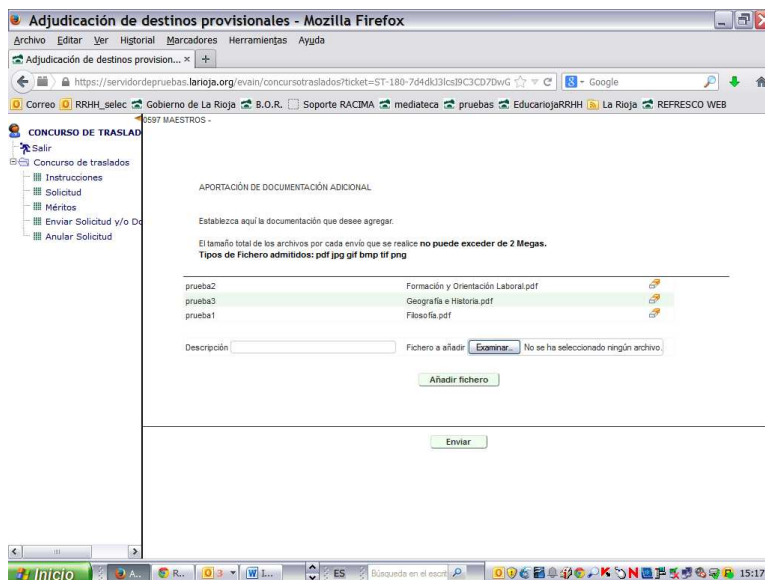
Adjudicación de destinos provisionales - Mozilla Firefox

Archivo Editar Ver Historial Marcadores Herramientas Ayuda

Adjudicación de destinos provision... × +

https://servidordepruebas.larioja.org/evain/concursotraslados?ticket=ST-180-7d4dkJ3lcsI9C3CD7DwG

Google

Correo RRHH_selec Gobierno de La Rioja B.O.R. Soporte RACIMA mediateca pruebas EducariojaRRHH La Rioja REFRESCO WEB

CONCURSO DE TRASLAD

Salir

Concurso de traslados

Instrucciones

Solicitud

Méritos

Enviar Solicitud y/o Do

Anular Solicitud

0597 MAESTROS -

APORTACIÓN DE DOCUMENTACIÓN ADICIONAL

Establezca aquí la documentación que desee agregar.

El tamaño total de los archivos por cada envío que se realice **no puede exceder de 2 Megas.**
**Tipos de Fichero admitidos: pdf jpg gif bmp tif png**

| | |
|---|---|
| prueba2 | Formación y Orientación Laboral.pdf |
| prueba3 | Geografía e Historia.pdf |
| prueba1 | Filosofía.pdf |

Descripción

Fichero a añadir Examinar... No se ha seleccionado ningún archivo.

Añadir fichero

Enviar

Inicio A... R... 3 I... ES Búsqueda en el escri 15:17